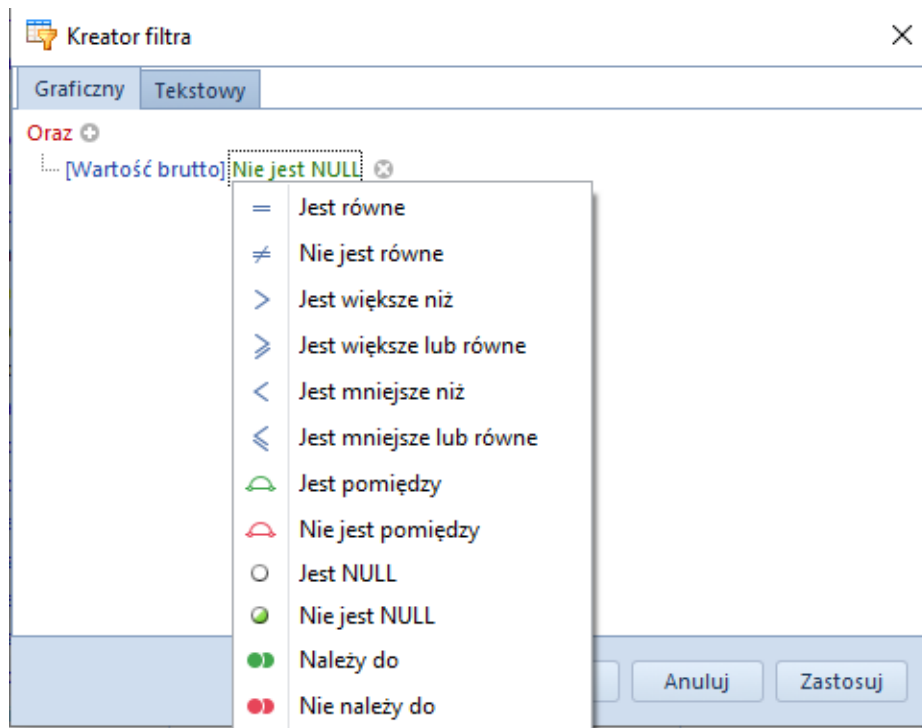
Kreator filtra

Graficzny | Tekstowy

Oraz

[Wartość brutto] Nie jest NULL

$=$ Jest równe
$\neq$ Nie jest równe
$>$ Jest większe niż
$\geqslant$ Jest większe lub równe
$<$ Jest mniejsze niż
$\leqslant$ Jest mniejsze lub równe
Jest pomiędzy
Nie jest pomiędzy
Jest NULL
Nie jest NULL
Należy do
Nie należy do

Anuluj
Zastosuj